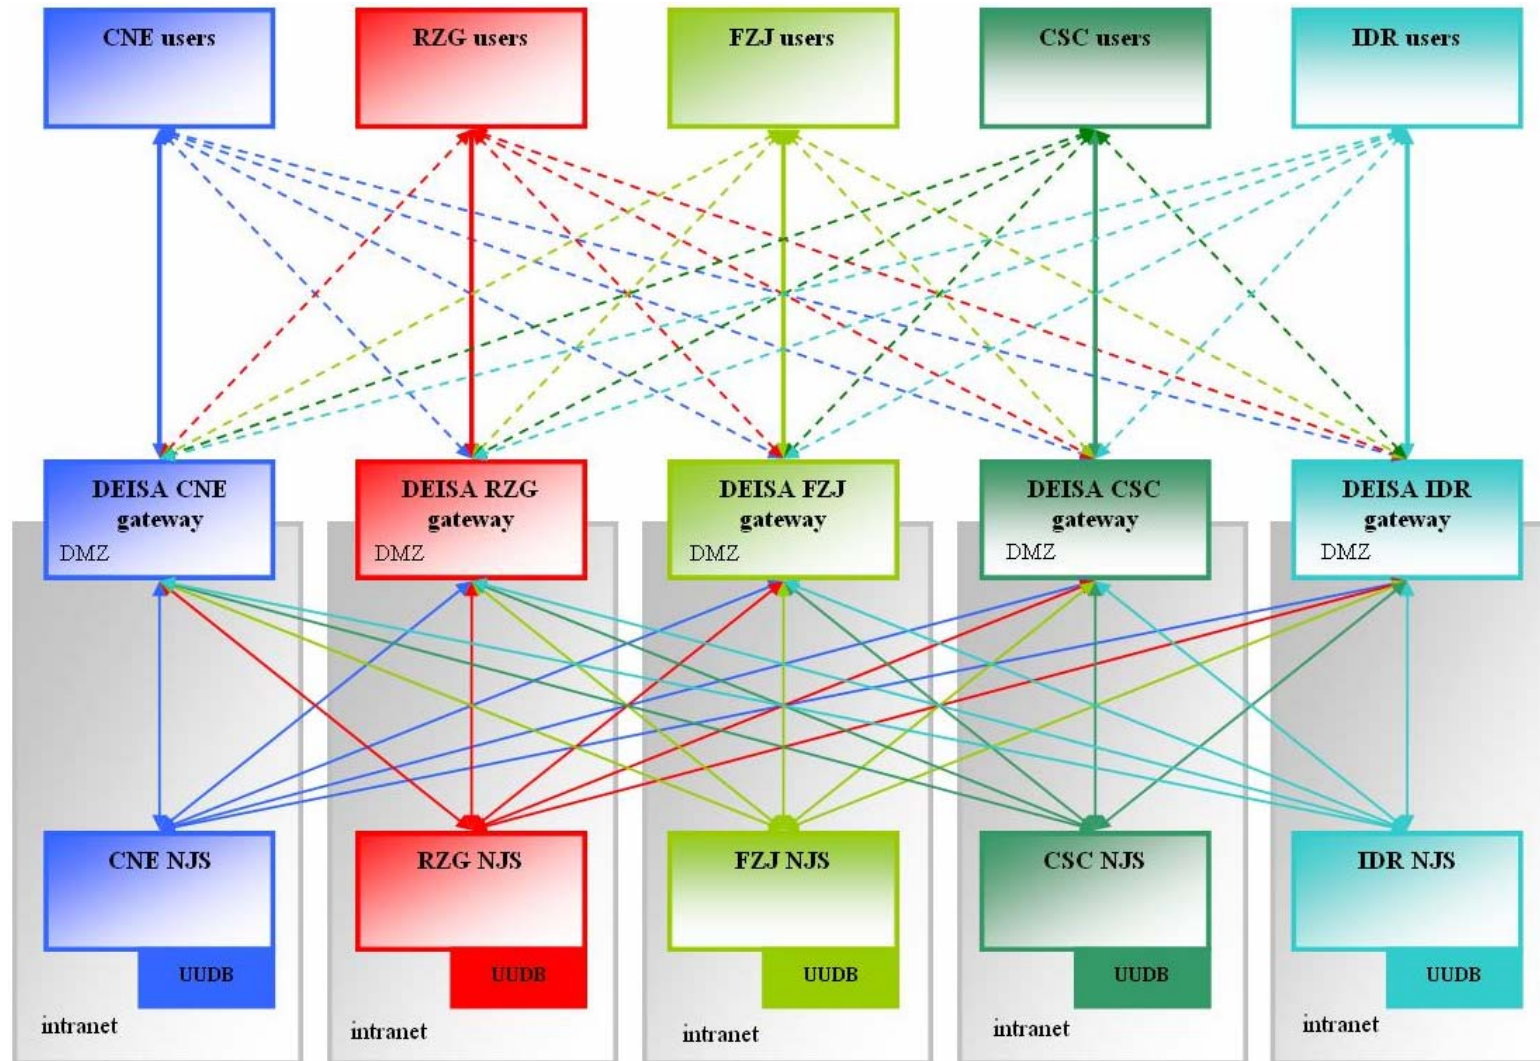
CNE users

RZG users

FZJ users

CSC users

IDR users

DEISA CNE gateway
DMZ

DEISA RZG gateway
DMZ

DEISA FZJ gateway
DMZ

DEISA CSC gateway
DMZ

DEISA IDR gateway
DMZ

CNE NJS
UUDB
intranet

RZG NJS
UUDB
intranet

FZJ NJS
UUDB
intranet

CSC NJS
UUDB
intranet

IDR NJS
UUDB
intranet